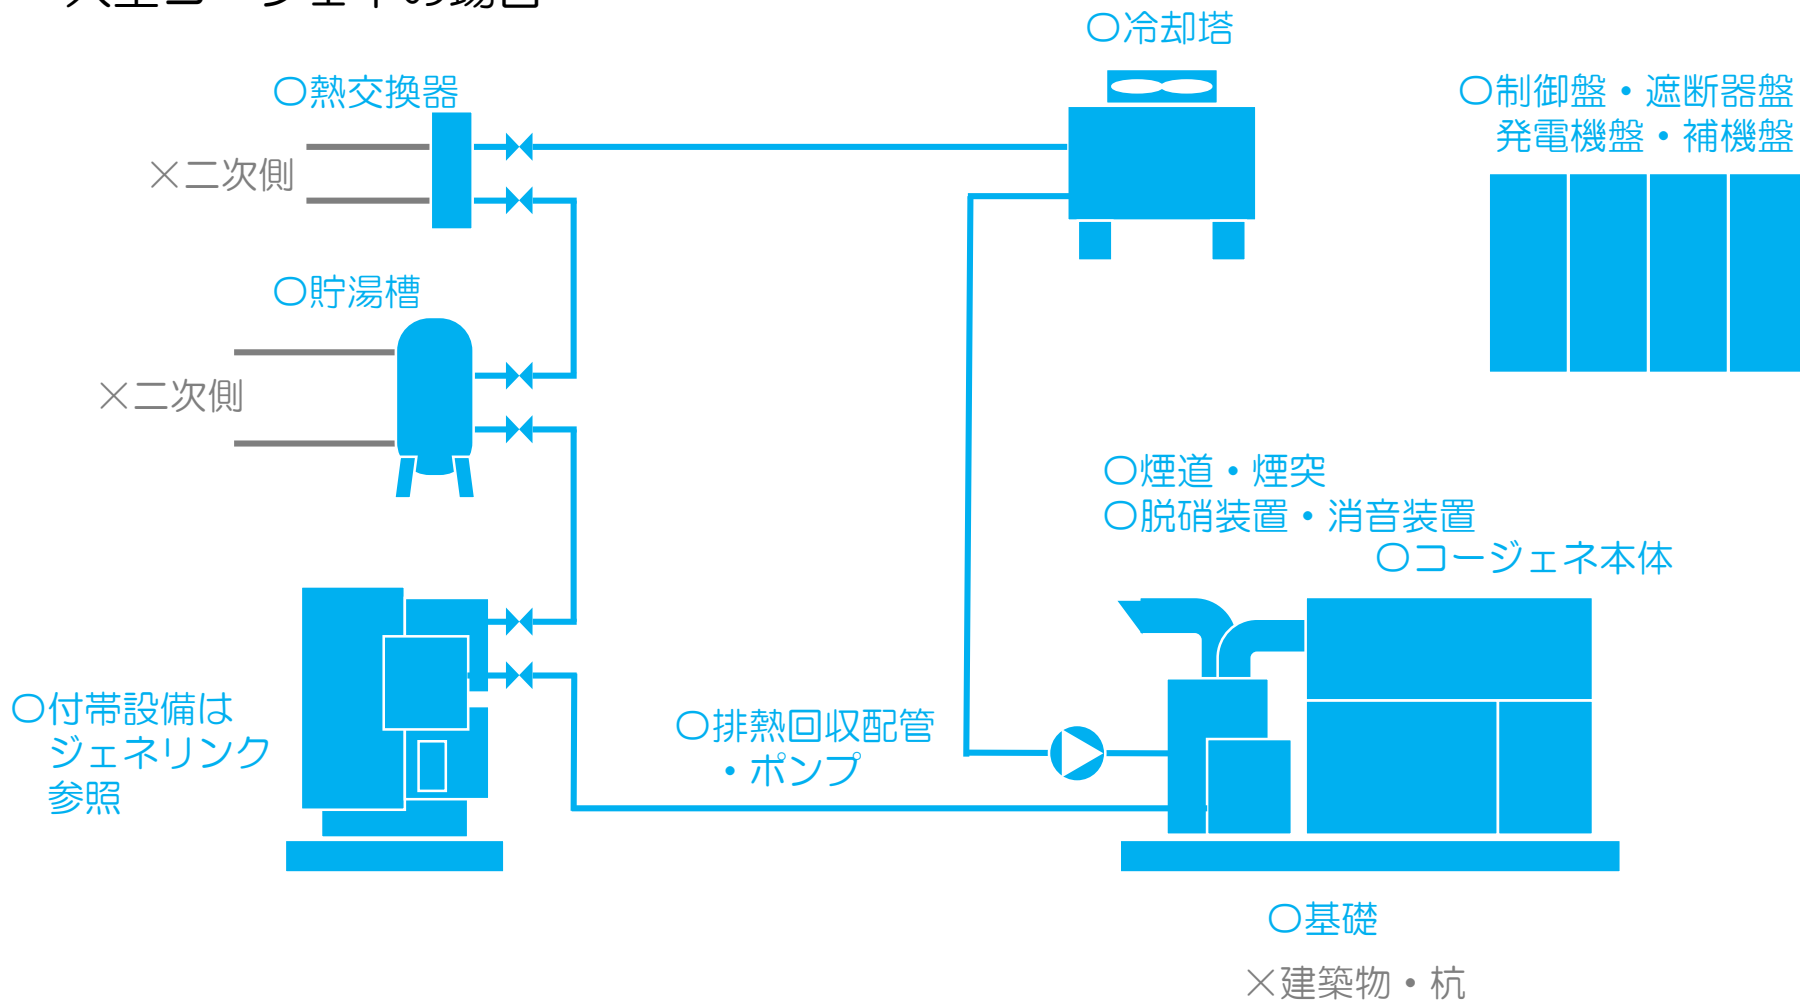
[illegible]

○冷却塔

○熱交換器

○制御盤・遮断器盤
発電機盤・補機盤

×二次側

○貯湯槽

×二次側

○煙道・煙突
○脱硝装置・消音装置
○コージェネ本体

○付帯設備は
ジェネリンク
参照

○排熱回収配管
・ポンプ

○基礎

×建築物・杭